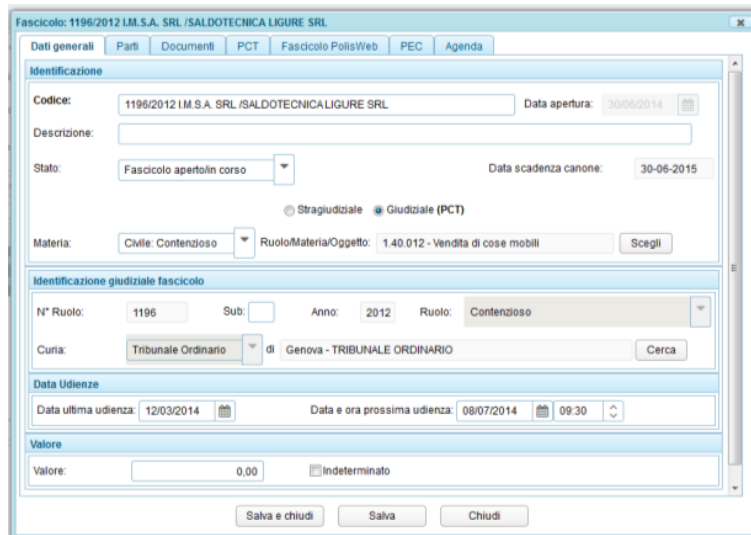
Fascicolo: 1196/2012 I.M.S.A. SRL /SALDOTECNICA LIGURE SRL

Dati generali | Parti | Documenti | PCT | Fascicolo PolisWeb | PEC | Agenda

Identificazione

Codice: 1196/2012 I.M.S.A. SRL /SALDOTECNICA LIGURE SRL

Data apertura: 30/06/2014

Descrizione:

Stato: Fascicolo aperto/in corso

Data scadenza canone: 30-06-2015

Stragiudiziale Giudiziale (PCT)

Materia: Civile: Contenzioso

Ruolo/Materia/Oggetto: 1.40.012 - Vendita di cose mobili

Scegli

Identificazione giudiziale fascicolo

N° Ruolo: 1196 Sub: Anno: 2012 Ruolo: Contenzioso

Curia: Tribunale Ordinario di Genova - TRIBUNALE ORDINARIO

Cerca

Data Udienze

Data ultima udienza: 12/03/2014

Data e ora prossima udienza: 08/07/2014 09:30

Valore

Valore: 0,00

Indeterminato

Salva e chiudi Salva Chiudi